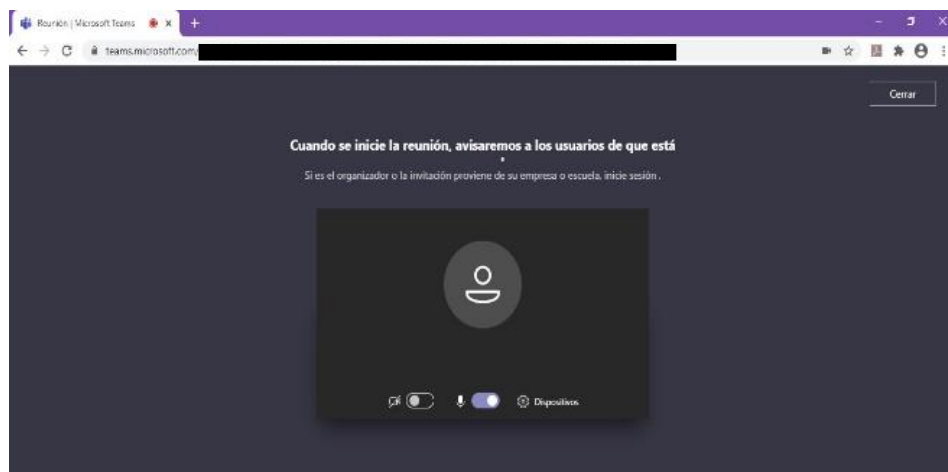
Reunión | Microsoft Teams

teams.microsoft.com/

Cerrar

Cuando se inicie la reunión, avisaremos a los usuarios de que está

Si es el organizador o la invitación proviene de su empresa o escuela, inicie sesión .

Dispositivos